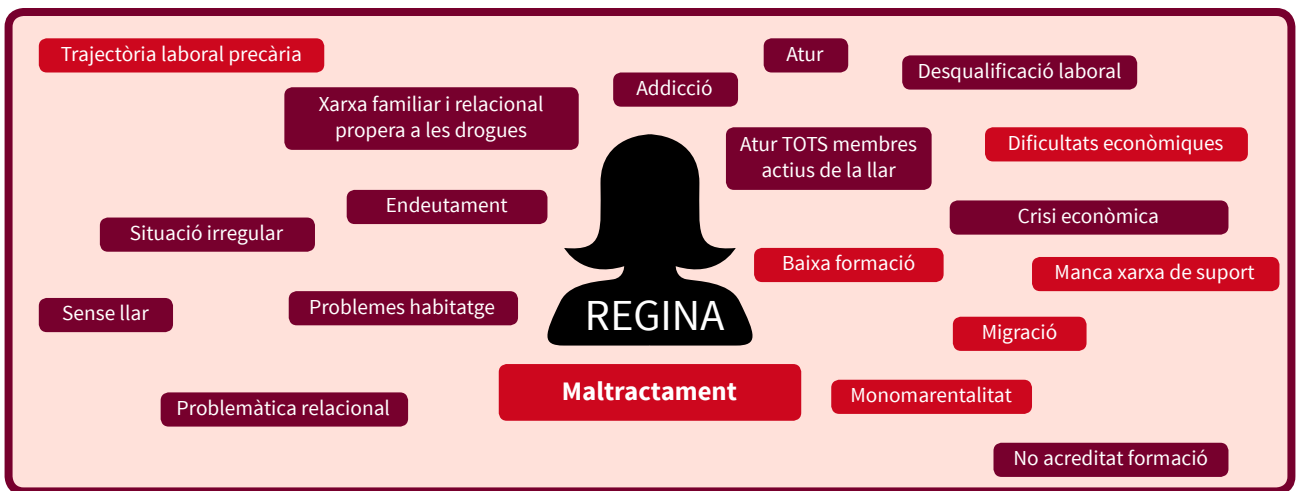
Trajectòria laboral precària

Atur

Desqualificació laboral

Addicció

Xarxa familiar i relacional propera a les drogues

Atur TOTS membres actius de la llar

Dificultats econòmiques

Endeutament

Crisi econòmica

Situació irregular

Baixa formació

Manca xarxa de suport

Sense llar

Problemes habitatge

REGINA

Migració

Maltractament

Monomarentalitat

Problemàtica relacional

No acreditat formació